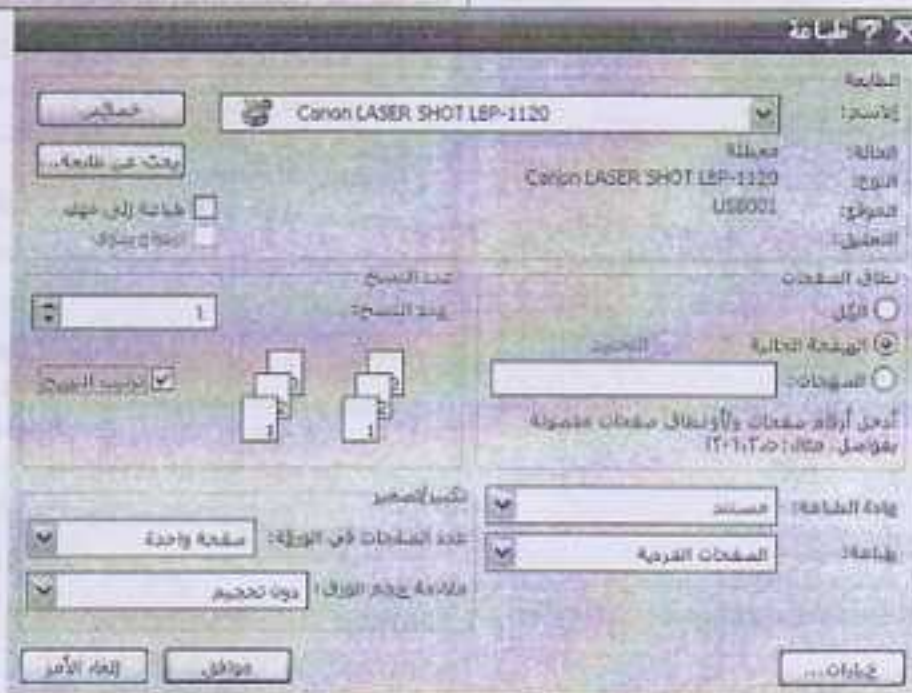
طباعة ? X

الطابعة

الاسم: Canon LASER SHOT LBP-1120 خصائص

الحالة: معطلة
النوع: Canon LASER SHOT LBP-1120
الموقع: USB001
التعليق:

بحث عن طابعة...

طباعة إلى ملف
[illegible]

نطاق الصفحات
الكل
الصفحة الحالية
التحديد
الصفحات:

أدخل أرقام صفحات و/أو نطاق صفحات مفصولة بفواصل. مثال: ١،٣،٥-١٢

عدد النسخ
عدد النسخ: 1

3 2 1 3 2 1

ترتيب النسخ

مادة الطباعة: مستند
طباعة: الصفحات الفردية

تكبير/تصغير
عدد الصفحات في الورقة: صفحة واحدة
ملاءمة بحجم الورق: دون تحجيم

خيارات... موافق إلغاء الأمر